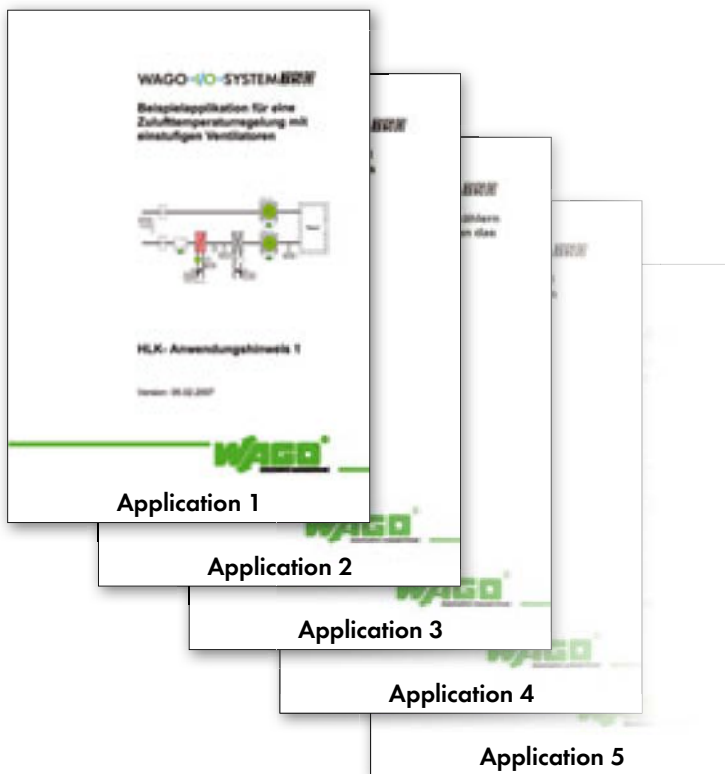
WAGO-I/O-SYSTEM 750

Beispielapplikation für eine Zulufttemperaturegelung mit einstufigen Ventilatoren

HLK- Anwendungshinweis 1

Version: 05.02.2007

WAGO

Application 1

Application 2

Application 3

Application 4

Application 5